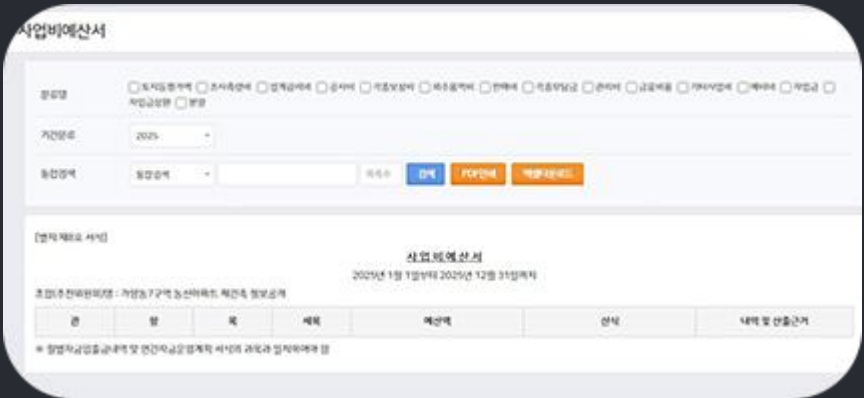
사업비예산서

분류명 ☐토지등평가액 ☐조사측량비 ☐설계감리비 ☐공사비 ☐각종보상비 ☐제수용비 ☐판매비 ☐각종부담금 ☐관리비 ☐금융비용 ☐기타사업비 ☐예비비 ☐차입금 ☐차입금상환 ☐분양

기간분류 2025

통합검색 통합검색 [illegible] 검색 PDF인쇄 엑셀다운로드

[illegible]

사업비예산서

2025년 1월 1일부터 2025년 12월 31일까지

조합(추진위원회)명 : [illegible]

| 관 | 항 | 목 | 세목 | 예산액 | 산식 | 내역 및 산출근거 |
|---|---|---|---|---|---|---|

※ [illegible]